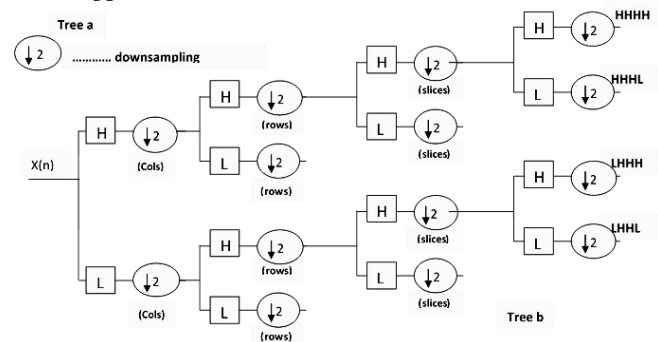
Tree a

$\downarrow 2$ ........... downsampling

X(n)

H

$\downarrow 2$

(Cols)

H

$\downarrow 2$

(rows)

H

$\downarrow 2$

(slices)

H

$\downarrow 2$

HHHH

L

$\downarrow 2$

HHHL

L

$\downarrow 2$

(slices)

L

$\downarrow 2$

(rows)

L

$\downarrow 2$

(Cols)

H

$\downarrow 2$

(rows)

H

$\downarrow 2$

(slices)

H

$\downarrow 2$

LHHH

L

$\downarrow 2$

LHHL

L

$\downarrow 2$

(slices)

L

$\downarrow 2$

(rows)

Tree b